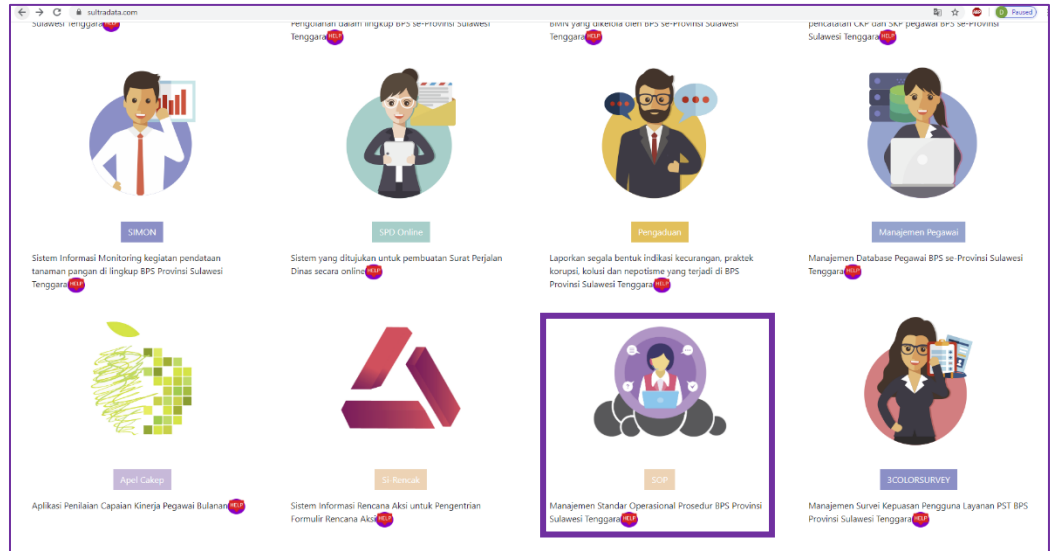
sultradata.com

Paused

Sulawesi Tenggara HELP

Pengolahan dalam lingkup BPS se-Provinsi Sulawesi Tenggara HELP

BMN yang dikelola oleh BPS se-Provinsi Sulawesi Tenggara HELP

pencatatan CKP dan SKP pegawai BPS se-Provinsi Sulawesi Tenggara HELP

SIMON

Sistem Informasi Monitoring kegiatan pendataan tanaman pangan di lingkup BPS Provinsi Sulawesi Tenggara HELP

SPD Online

Sistem yang ditujukan untuk pembuatan Surat Perjalan Dinas secara online HELP

Pengaduan

Laporkan segala bentuk indikasi kecurangan, praktek korupsi, kolusi dan nepotisme yang terjadi di BPS Provinsi Sulawesi Tenggara HELP

Manajemen Pegawai

Manajemen Database Pegawai BPS se-Provinsi Sulawesi Tenggara HELP

Apel Cakep

Aplikasi Penilaian Capaian Kinerja Pegawai Bulanan HELP

SI-Rencak

Sistem Informasi Rencana Aksi untuk Pengentrian Formulir Rencana Aksi HELP

SOP

Manajemen Standar Operasional Prosedur BPS Provinsi Sulawesi Tenggara HELP

3COLORSURVEY

Manajemen Survei Kepuasan Pengguna Layanan PST BPS Provinsi Sulawesi Tenggara HELP